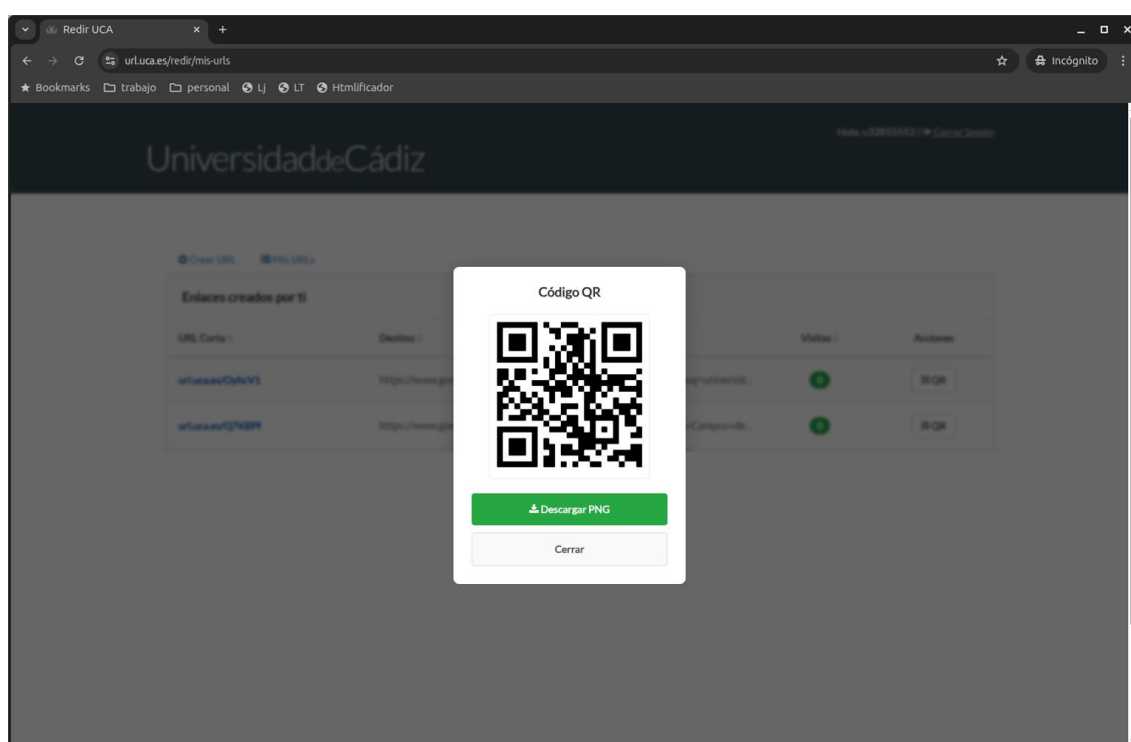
Redir UCA

url.uca.es/redir/mis-urls

Incógnito

Bookmarks trabajo personal Lj LT Htmlificador

UniversidaddeCádiz

Hola, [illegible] | Cerrar Sesión

Crear URL Mis URLs

Enlaces creados por ti

| URL Corta | Destino | | Visitas | Acciones |
|---|---|---|---|---|
| url.uca.es/OyhcV1 | https://www.go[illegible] | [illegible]/universid... | 0 | QR |
| url.uca.es/Q7KBPf | https://www.go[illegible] | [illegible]Campos=de... | 0 | QR |

Código QR

Descargar PNG

Cerrar